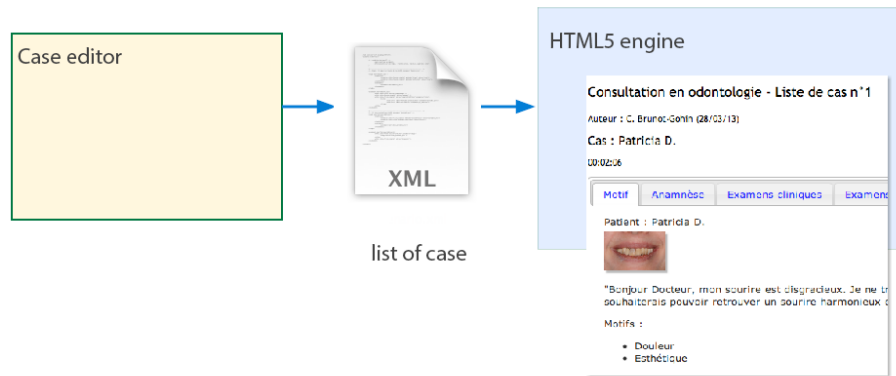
Case editor

XML

list of case

HTML5 engine

Consultation en odontologie - Liste de cas n°1

Auteur : C. Brunet-Gonin (28/03/13)

Cas : Patricia D.

00:02:06

Motif | Anamnèse | Examens cliniques | Examens

Patient : Patricia D.

"Bonjour Docteur, mon sourire est disgracieux. Je ne tr
souhaiterais pouvoir retrouver un sourire harmonieux c

Motifs :

• Douleur
• Esthétique